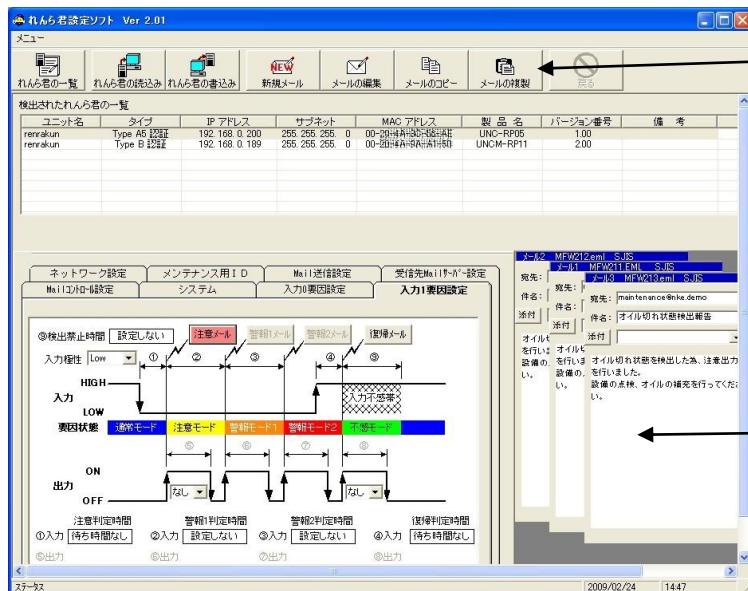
れんら君設定ソフト Ver 2.01

メニュー

れんら君の一覧 | れんら君の読込み | れんら君の書込み | 新規メール | メールの編集 | メールのコピー | メールの複製 | 戻る

検出されたれんら君の一覧

| ユニット名 | タイプ | IP アドレス | サブネット | MAC アドレス | 製品名 | バージョン番号 | 備考 |
|---|---|---|---|---|---|---|---|
| renrakun | Type A5 認証 | 192.168.0.200 | 255.255.255.0 | 00-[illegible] | UNC-RP05 | 1.00 | |
| renrakun | Type B 認証 | 192.168.0.189 | 255.255.255.0 | 00-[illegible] | UNCM-RP11 | 2.00 | |

ネットワーク設定 | メンテナンス用ID | Mail送信設定 | 受信先Mailｻｰﾊﾞｰ設定
Mailｺﾝﾄﾛｰﾙ設定 | システム | 入力0要因設定 | 入力1要因設定

③検出禁止時間 設定しない | 注意メール | 警報1メール | 警報2メール | 復帰メール

入力極性 Low ① ② ③ ④ ⑤

HIGH
入力
LOW
入力不感帯

要因状態 通常モード | 注意モード | 警報モード1 | 警報モード2 | 不感モード

⑥ ⑥ ⑦ ⑧

ON
出力
OFF

なし なし

注意判定時間 ①入力 待ち時間なし
警報1判定時間 ②入力 設定しない
警報2判定時間 ③入力 設定しない
復帰判定時間 ④入力 待ち時間なし

⑥出力 ⑥出力 ⑦出力 ⑧出力

メール2 MFW212.eml SJIS
メール1 MFW211.EML SJIS
メール3 MFW213.eml SJIS
宛先: maintenance@nke.demo
件名: オイル切れ状態検出報告
添付
オイル切れ状態を検出した為、注意出力を行いました。
設備の点検、オイルの補充を行ってください。

ステータス
2009/02/24 14:47